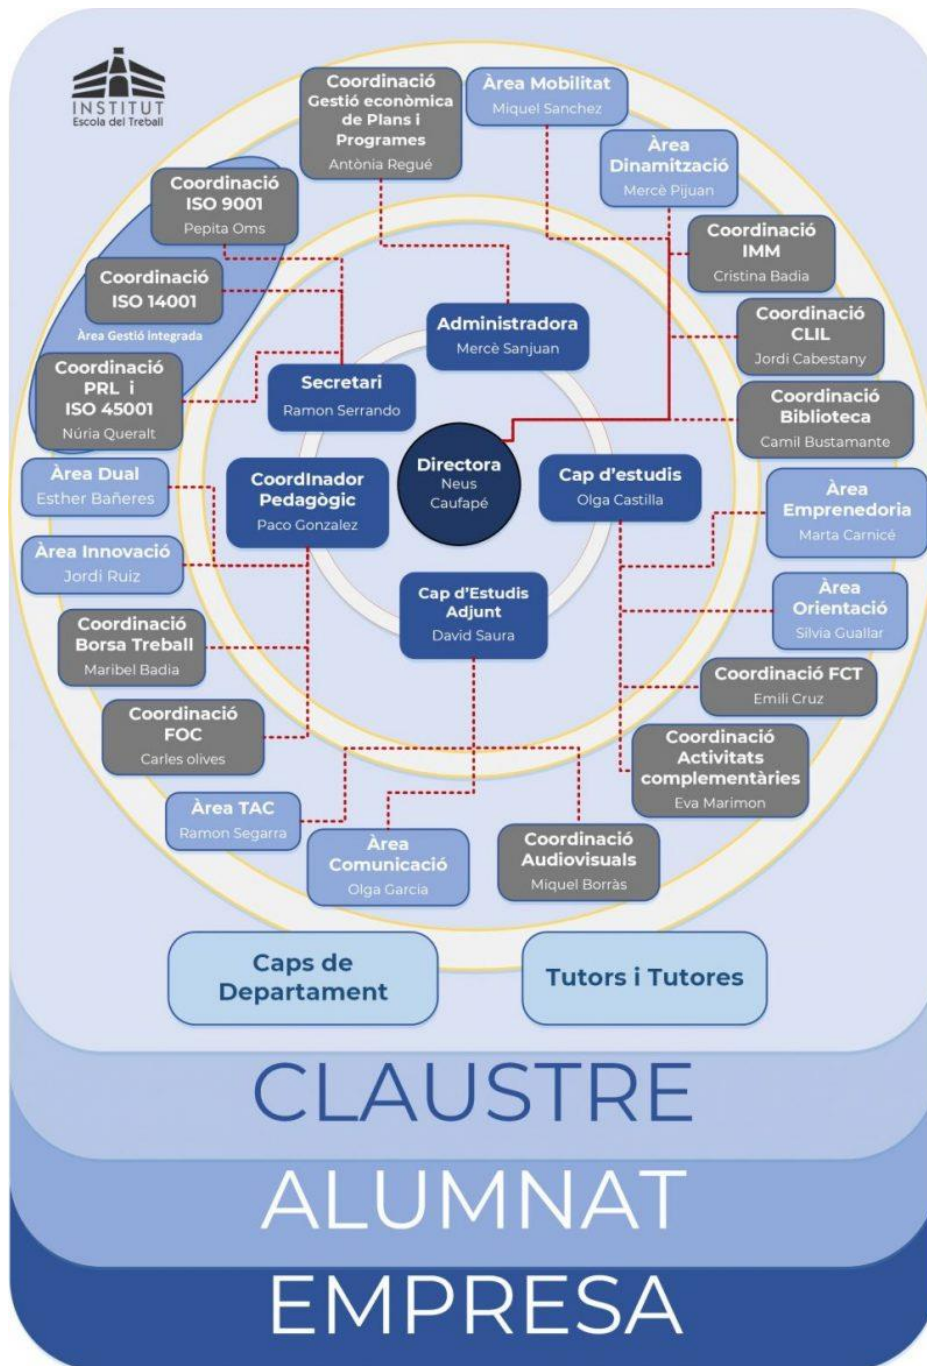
INSTITUT
Escola del Treball

Coordinació Gestió econòmica de Plans i Programes
Antònia Regué

Àrea Mobilitat
Miquel Sanchez

Àrea Dinamització
Mercè Pijuan

Coordinació ISO 9001
Pepita Oms

Coordinació ISO 14001

Àrea Gestió integrada

Coordinació PRL i ISO 45001
Núria Queralt

Coordinació IMM
Cristina Badia

Coordinació CLIL
Jordi Cabestany

Coordinació Biblioteca
Camil Bustamante

Administradora
Mercè Sanjuan

Secretari
Ramon Serrando

Directora
Neus Caufapé

Coordinador Pedagògic
Paco Gonzalez

Cap d'estudis
Olga Castilla

Cap d'Estudis Adjunt
David Saura

Àrea Dual
Esther Bañeres

Àrea Innovació
Jordi Ruiz

Coordinació Borsa Treball
Maribel Badia

Coordinació FOC
Carles olives

Àrea TAC
Ramon Segarra

Àrea Comunicació
Olga Garcia

Coordinació Audiovisuals
Miquel Borràs

Àrea Emprenedoria
Marta Carnicé

Àrea Orientació
Silvia Guallar

Coordinació FCT
Emili Cruz

Coordinació Activitats complementàries
Eva Marimon

Caps de Departament

Tutors i Tutores

CLAUSTRE

ALUMNAT

EMPRESA